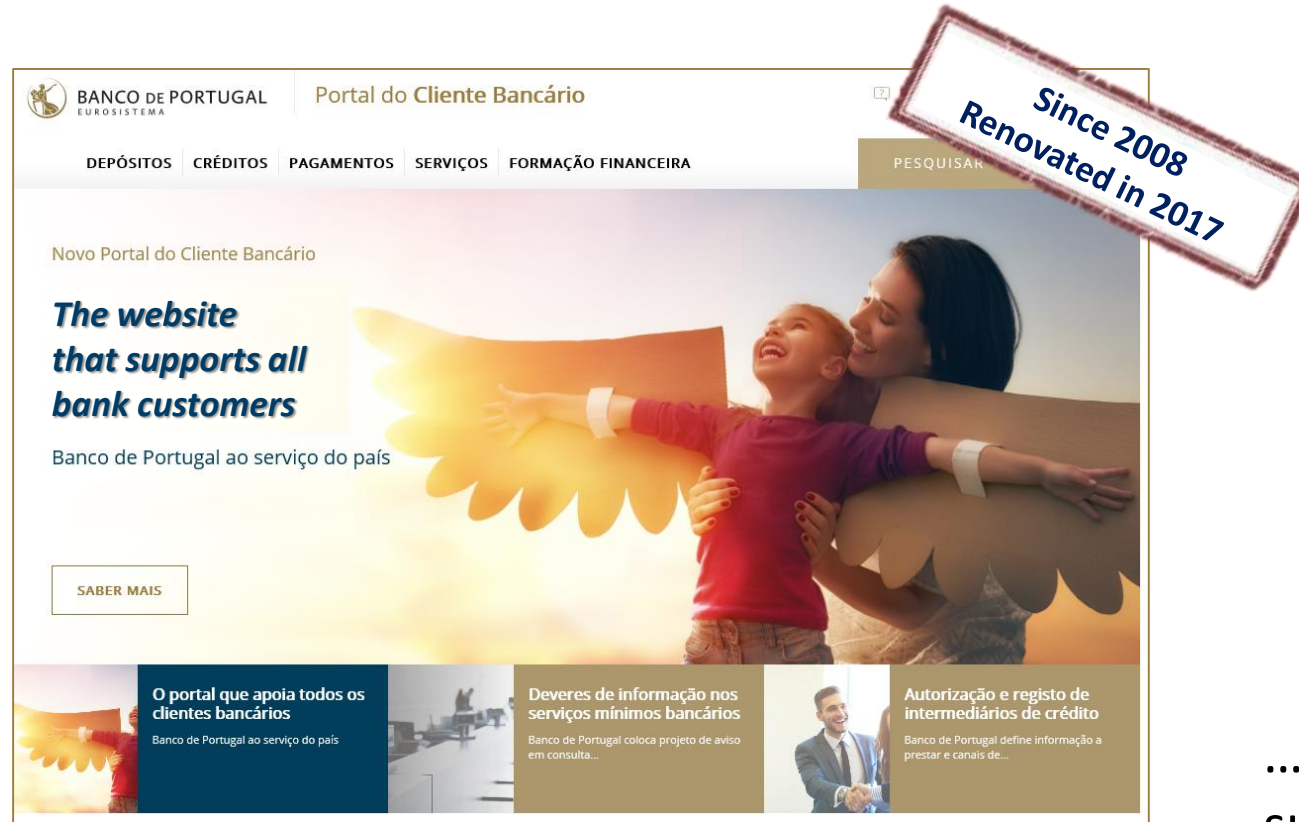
BANCO DE PORTUGAL
EUROSISTEMA

Portal do Cliente Bancário

Since 2008
Renovated in 2017

DEPÓSITOS CRÉDITOS PAGAMENTOS SERVIÇOS FORMAÇÃO FINANCEIRA

PESQUISAR

Novo Portal do Cliente Bancário

The website that supports all bank customers

Banco de Portugal ao serviço do país

SABER MAIS

O portal que apoia todos os clientes bancários
Banco de Portugal ao serviço do país

Deveres de informação nos serviços mínimos bancários
Banco de Portugal coloca projeto de aviso em consulta...

Autorização e registo de intermediários de crédito
Banco de Portugal define informação a prestar e canais de...

...
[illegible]